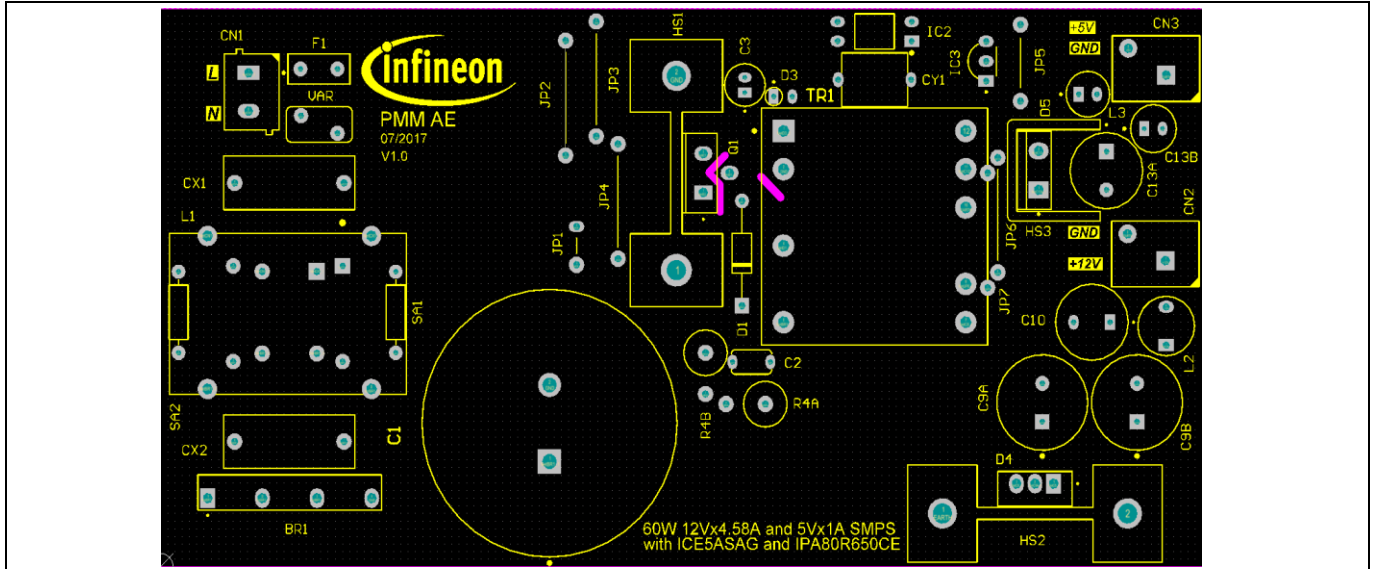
CN1
F1
L
N
VAR
infineon
PMM AE
07/2017
V1.0
JP2
JP3
HS1
C3
D3
TR1
IC2
IC3
CY1
JP5
+5V
GND
CN3
D5
L3
C13B
C13A
CN2
Q1
HS3
JP6
GND
+12V
CX1
L1
SA1
SA2
JP4
JP1
D1
JP7
C10
L2
C2
R4B
R4A
C9A
C9B
CX2
C1
BR1
D4
HS2
60W 12Vx4.58A and 5Vx1A SMPS
with ICE5ASAG and IPA80R650CE